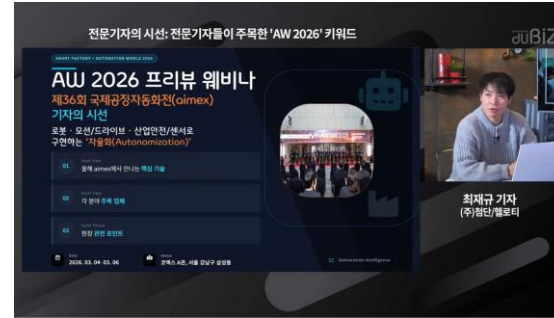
전문기자의 시선: 전문기자들이 주목한 'AW 2026' 키워드

auBiZ

SMART FACTORY + AUTOMATION WORLD 2026

AW 2026 프리뷰 웨비나

제36회 국제공장자동화전(aimex) 기자의 시선

로봇 · 모션/드라이브 · 산업안전/센서로 구현하는 '자율화(Autonomization)'

01 올해 aimex에서 만나는 핵심 기술

02 각 분야 주목 업체

03 현장 관련 포인트

2026. 03. 04.-03. 06

코엑스 A관, 서울 강남구 삼성동

Automation Intelligence

최재규 기자
(주)첨단/헬로티